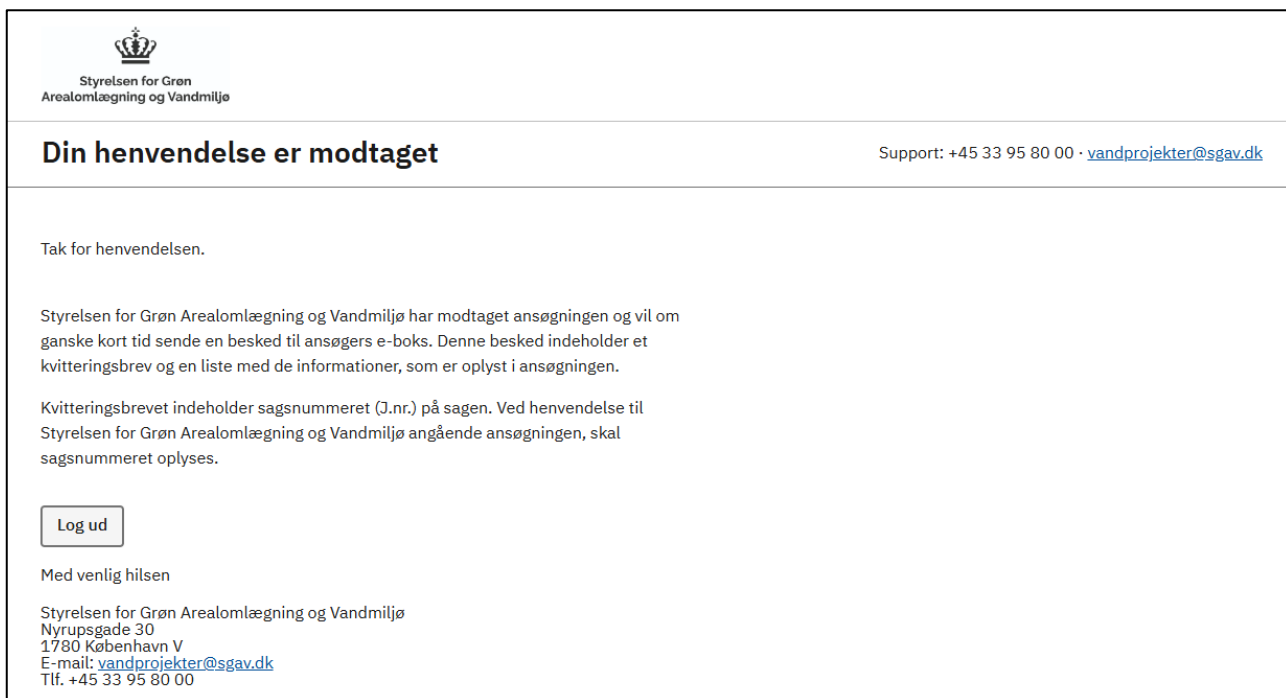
Styrelsen for Grøn Arealomlægning og Vandmiljø

Din henvendelse er modtaget

Support: +45 33 95 80 00 · vandprojekter@sgav.dk

Tak for henvendelsen.

Styrelsen for Grøn Arealomlægning og Vandmiljø har modtaget ansøgningen og vil om ganske kort tid sende en besked til ansøgers e-boks. Denne besked indeholder et kvitteringsbrev og en liste med de informationer, som er oplyst i ansøgningen.

Kvitteringsbrevet indeholder sagsnummeret (J.nr.) på sagen. Ved henvendelse til Styrelsen for Grøn Arealomlægning og Vandmiljø angående ansøgningen, skal sagsnummeret oplyses.

Log ud

Med venlig hilsen

Styrelsen for Grøn Arealomlægning og Vandmiljø
Nyrupsgade 30
1780 København V
E-mail: vandprojekter@sgav.dk
Tlf. +45 33 95 80 00